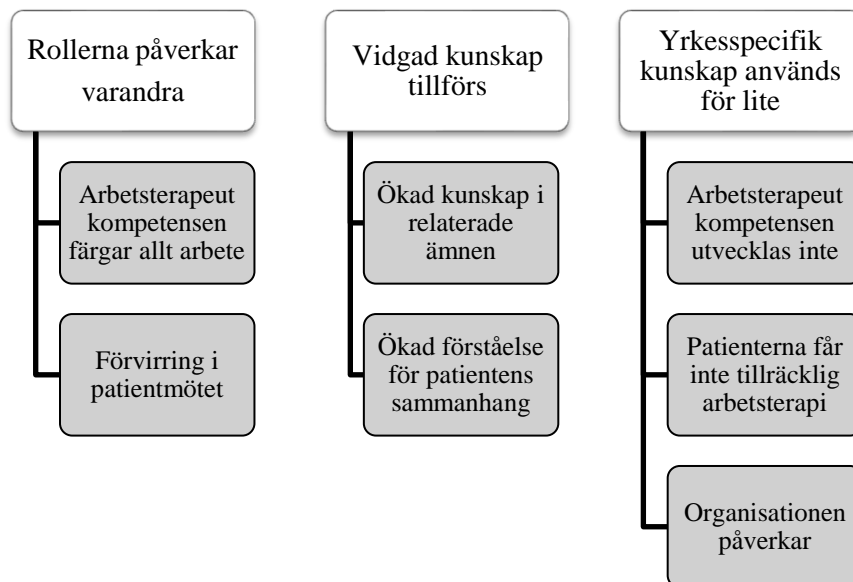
Rollerna påverkar varandra

Arbetsterapeut kompetensen färgar allt arbete

Förvirring i patientmötet

Vidgad kunskap tillförs

Ökad kunskap i relaterade ämnen

Ökad förståelse för patientens sammanhang

Yrkesspecifik kunskap används för lite

Arbetsterapeut kompetensen utvecklas inte

Patienterna får inte tillräcklig arbetsterapi

Organisationen påverkar